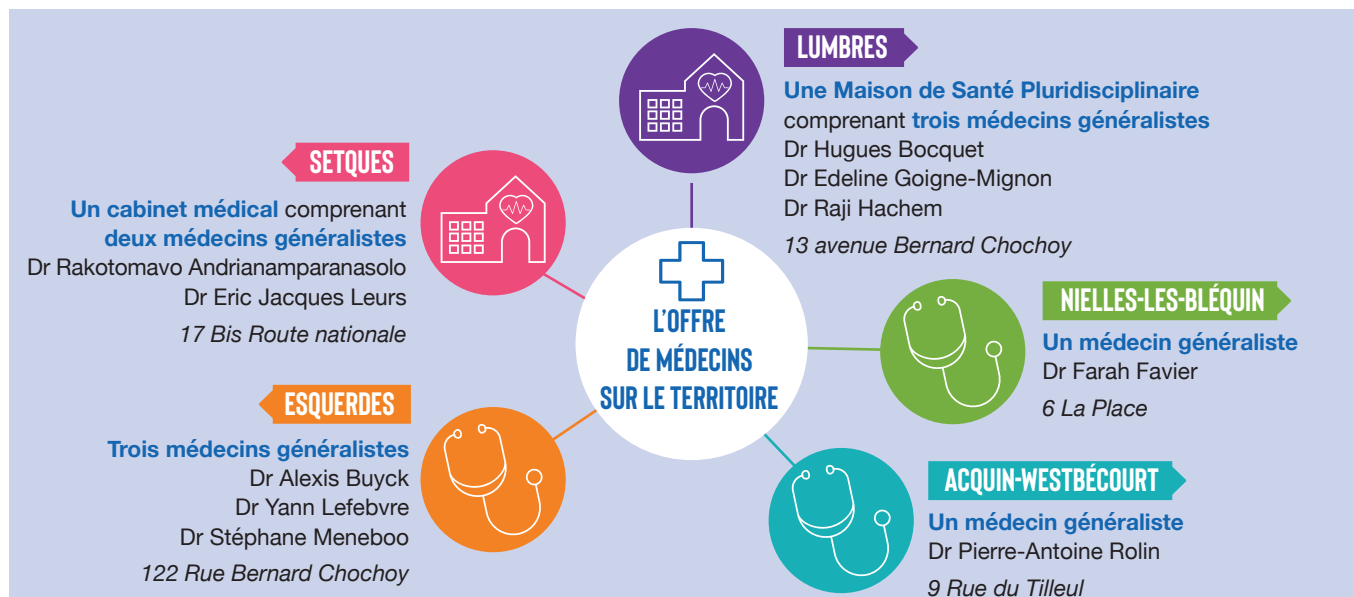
L'OFFRE DE MÉDECINS SUR LE TERRITOIRE

LUMBRES

Une Maison de Santé Pluridisciplinaire comprenant trois médecins généralistes
Dr Hugues Bocquet
Dr Edeline Goigne-Mignon
Dr Raji Hachem

13 avenue Bernard Chochoy

SETQUES

Un cabinet médical comprenant deux médecins généralistes
Dr Rakotomavo Andrianamparanasolo
Dr Eric Jacques Leurs

17 Bis Route nationale

NIELLES-LES-BLÉQUIN

Un médecin généraliste
Dr Farah Favier

6 La Place

ESQUERDES

Trois médecins généralistes
Dr Alexis Buyck
Dr Yann Lefebvre
Dr Stéphane Meneboo

122 Rue Bernard Chochoy

ACQUIN-WESTBÉCOURT

Un médecin généraliste
Dr Pierre-Antoine Rolin

9 Rue du Tilleul